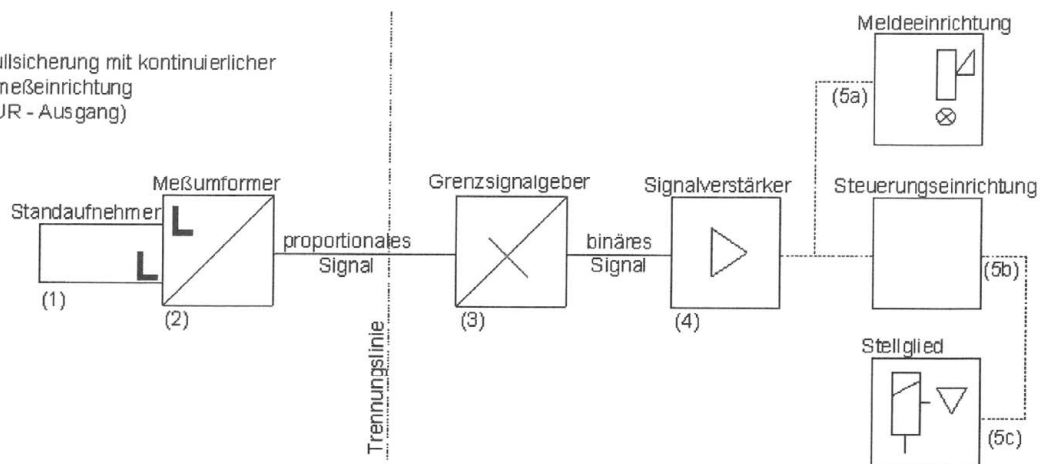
ullsicherung mit kontinuierlicher
meßeinrichtung
UR - Ausgang)

Meldeeinrichtung

(5a)

Meßumformer

Standaufnehmer

L

L

(1)

(2)

proportionales Signal

Trennungslinie

Grenzsignalgeber

(3)

binäres Signal

Signalverstärker

(4)

Steuerungseinrichtung

(5b)

Stellglied

(5c)